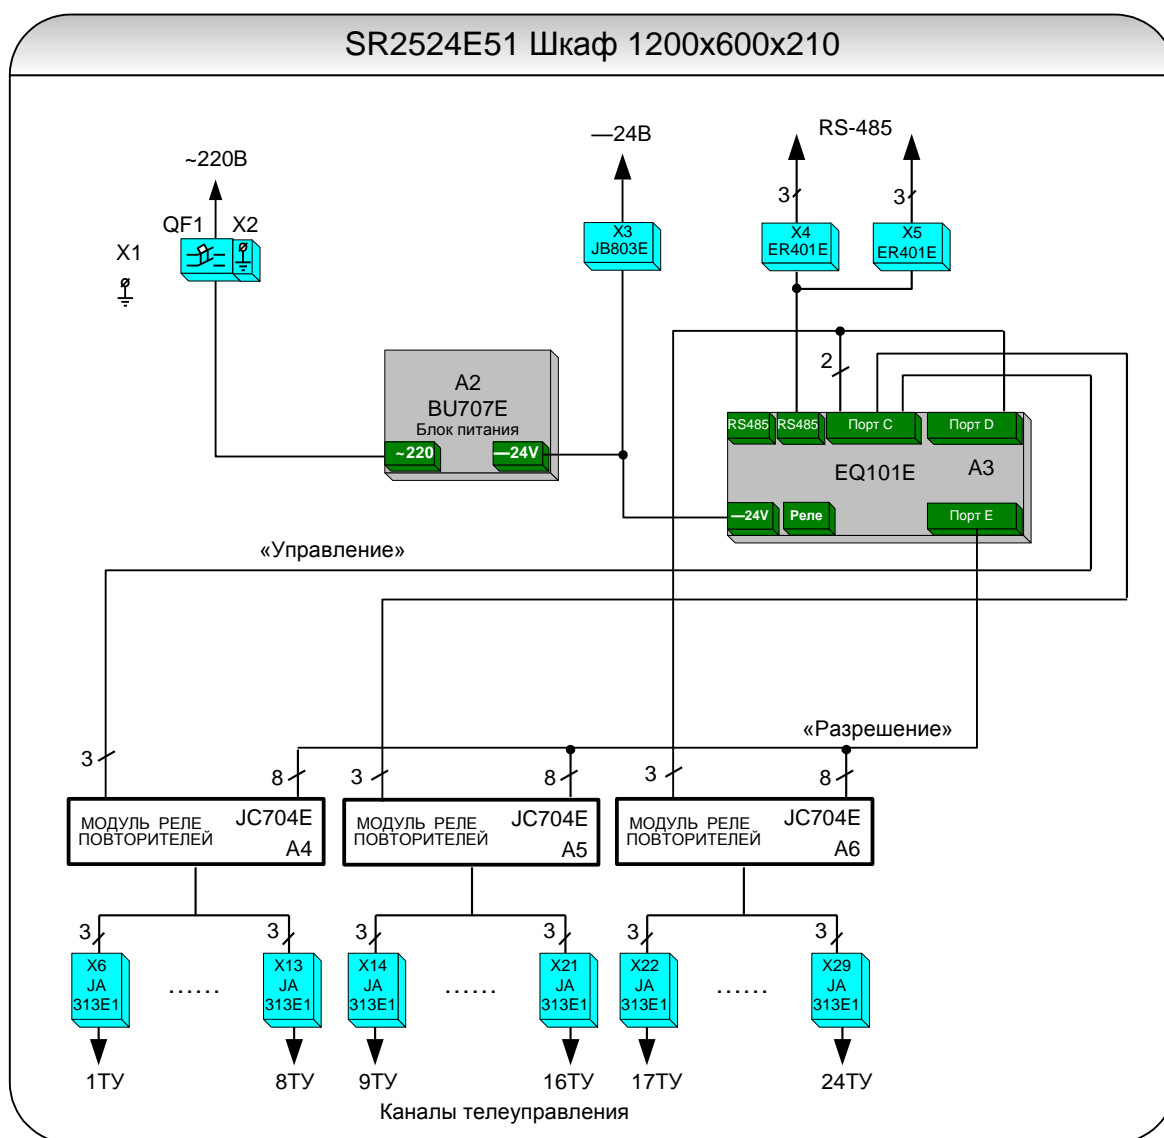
SR2524E51 Шкаф 1200x600x210

~220В

QF1 X2

X1

—24В

X3
JB803E

RS-485

3

3

X4
ER401E

X5
ER401E

A2
BU707E
Блок питания

~220

—24V

2

RS485 RS485 Порт C Порт D

EQ101E A3

—24V Реле Порт E

«Управление»

«Разрешение»

3 8 3 8 3 8

МОДУЛЬ РЕЛЕ ПОВТОРИТЕЛЕЙ JC704E A4

МОДУЛЬ РЕЛЕ ПОВТОРИТЕЛЕЙ JC704E A5

МОДУЛЬ РЕЛЕ ПОВТОРИТЕЛЕЙ JC704E A6

3 3 3 3 3 3

X6
JA
313E1

......

X13
JA
313E1

X14
JA
313E1

......

X21
JA
313E1

X22
JA
313E1

......

X29
JA
313E1

1ТУ 8ТУ 9ТУ 16ТУ 17ТУ 24ТУ

Каналы телеуправления